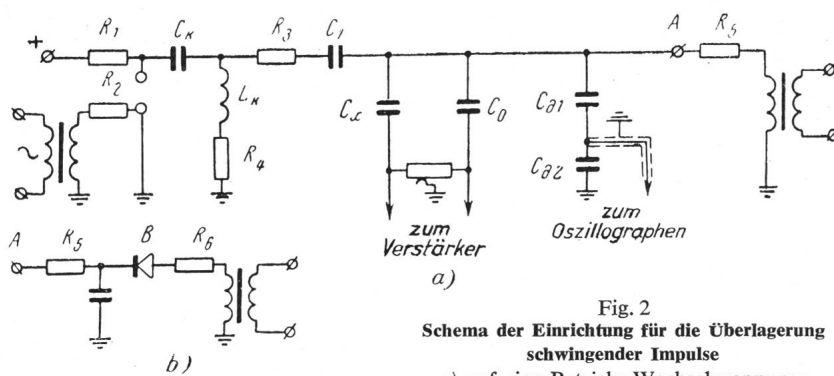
+
$R_1$
$C_K$
$R_3$
$C_1$
A
$R_5$
$R_2$
$L_K$
$R_4$
$C_x$
$C_0$
$C_{\partial 1}$
$C_{\partial 2}$
zum Verstärker
zum Oszillographen
a)
A
$K_5$
B
$R_6$
b)

Fig. 2
Schema der Einrichtung für die Überlagerung schwingender Impulse
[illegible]